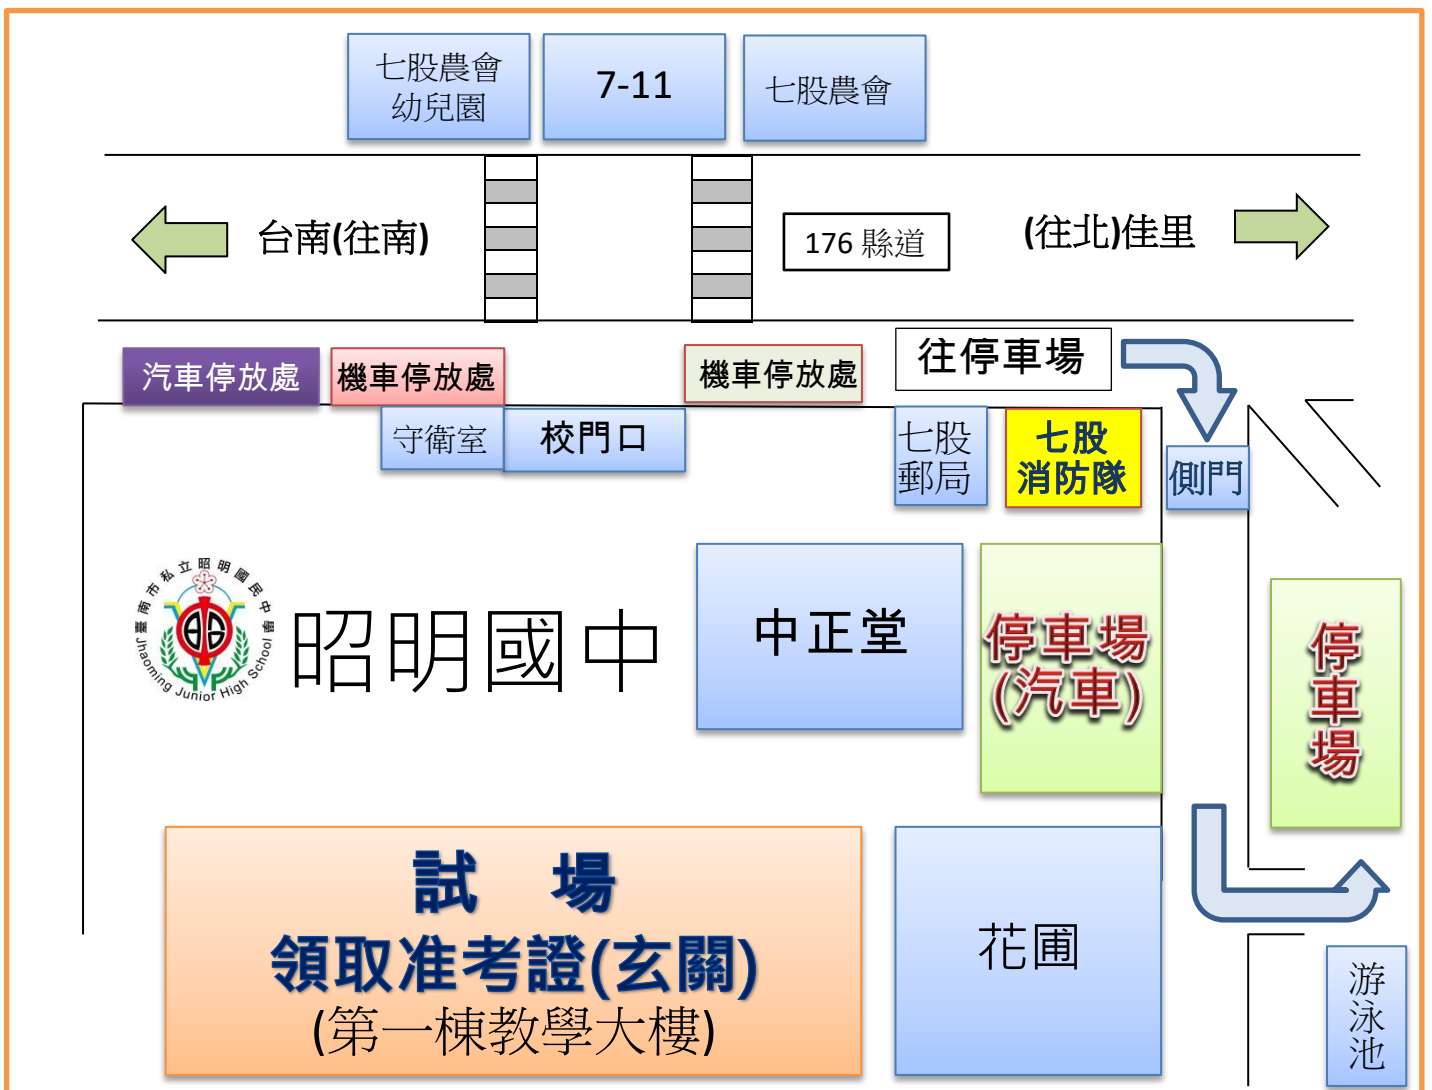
七股農會幼兒園

7-11

七股農會

台南(往南)

176 縣道

(往北)佳里

汽車停放處

機車停放處

機車停放處

往停車場

守衛室

校門口

七股郵局

七股消防隊

側門

臺南市私立昭明國民中學 Jhaoming Junior High School

昭明國中

中正堂

停車場(汽車)

停車場

試　場

領取准考證(玄關)

(第一棟教學大樓)

花圃

游泳池